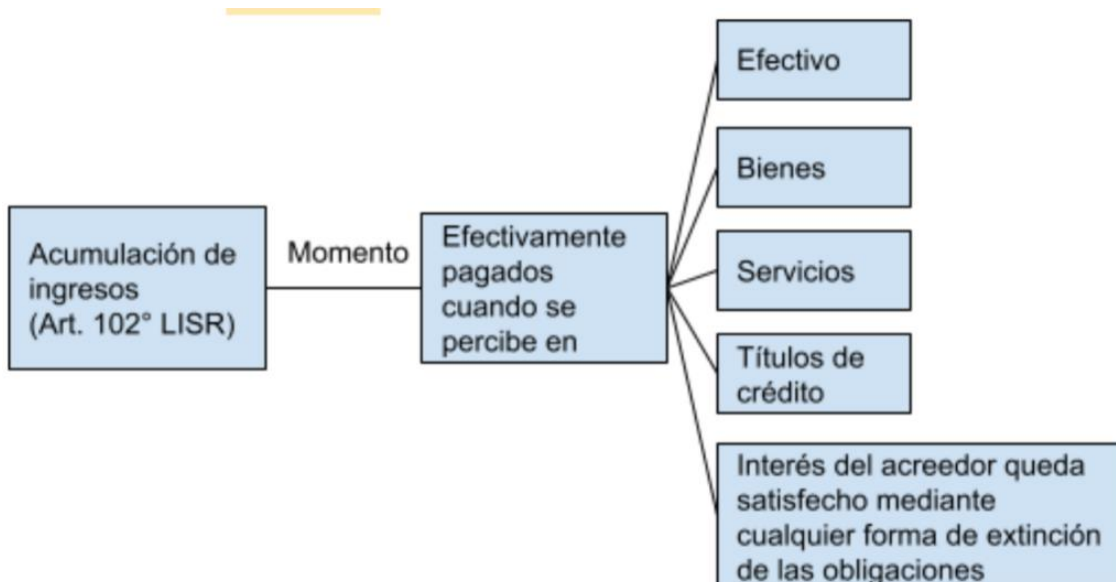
Acumulación de ingresos (Art. 102° LISR)

Momento

Efectivamente pagados cuando se percibe en

Efectivo

Bienes

Servicios

Títulos de crédito

Interés del acreedor queda satisfecho mediante cualquier forma de extinción de las obligaciones